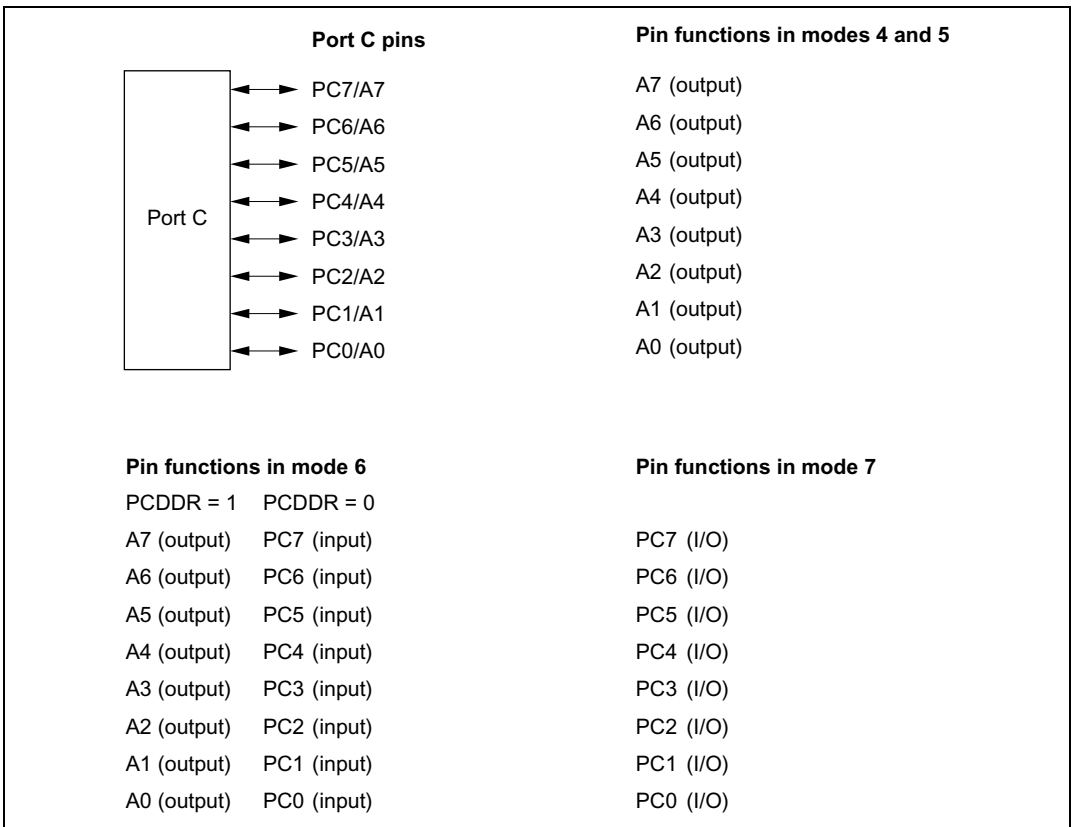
Port C pins

Port C

PC7/A7
PC6/A6
PC5/A5
PC4/A4
PC3/A3
PC2/A2
PC1/A1
PC0/A0

Pin functions in modes 4 and 5

A7 (output)
A6 (output)
A5 (output)
A4 (output)
A3 (output)
A2 (output)
A1 (output)
A0 (output)

Pin functions in mode 6

| PCDDR = 1 | PCDDR = 0 |
|---|---|
| A7 (output) | PC7 (input) |
| A6 (output) | PC6 (input) |
| A5 (output) | PC5 (input) |
| A4 (output) | PC4 (input) |
| A3 (output) | PC3 (input) |
| A2 (output) | PC2 (input) |
| A1 (output) | PC1 (input) |
| A0 (output) | PC0 (input) |

Pin functions in mode 7

PC7 (I/O)
PC6 (I/O)
PC5 (I/O)
PC4 (I/O)
PC3 (I/O)
PC2 (I/O)
PC1 (I/O)
PC0 (I/O)